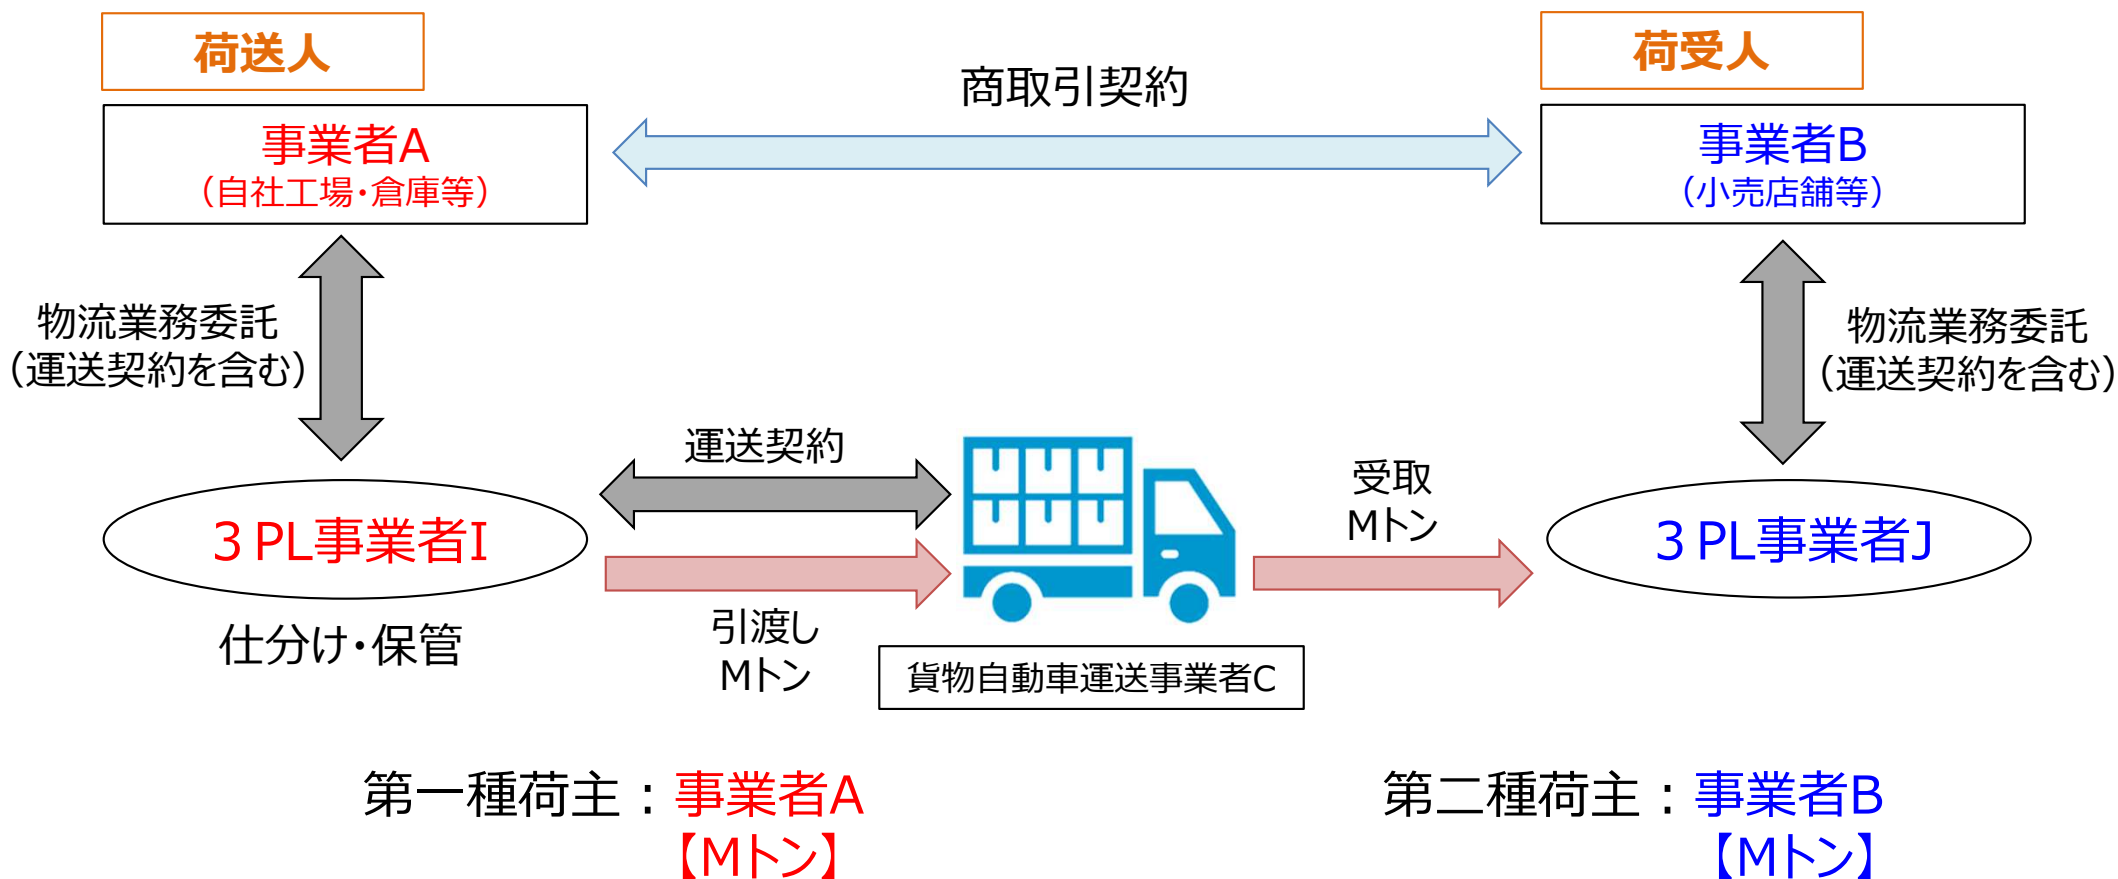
荷送人

荷受人

商取引契約

事業者A
（自社工場・倉庫等）

事業者B
（小売店舗等）

物流業務委託
（運送契約を含む）

物流業務委託
（運送契約を含む）

運送契約

受取
Mトン

３PL事業者I

３PL事業者J

仕分け・保管

引渡し
Mトン

貨物自動車運送事業者C

第一種荷主：事業者A
【Mトン】

第二種荷主：事業者B
【Mトン】